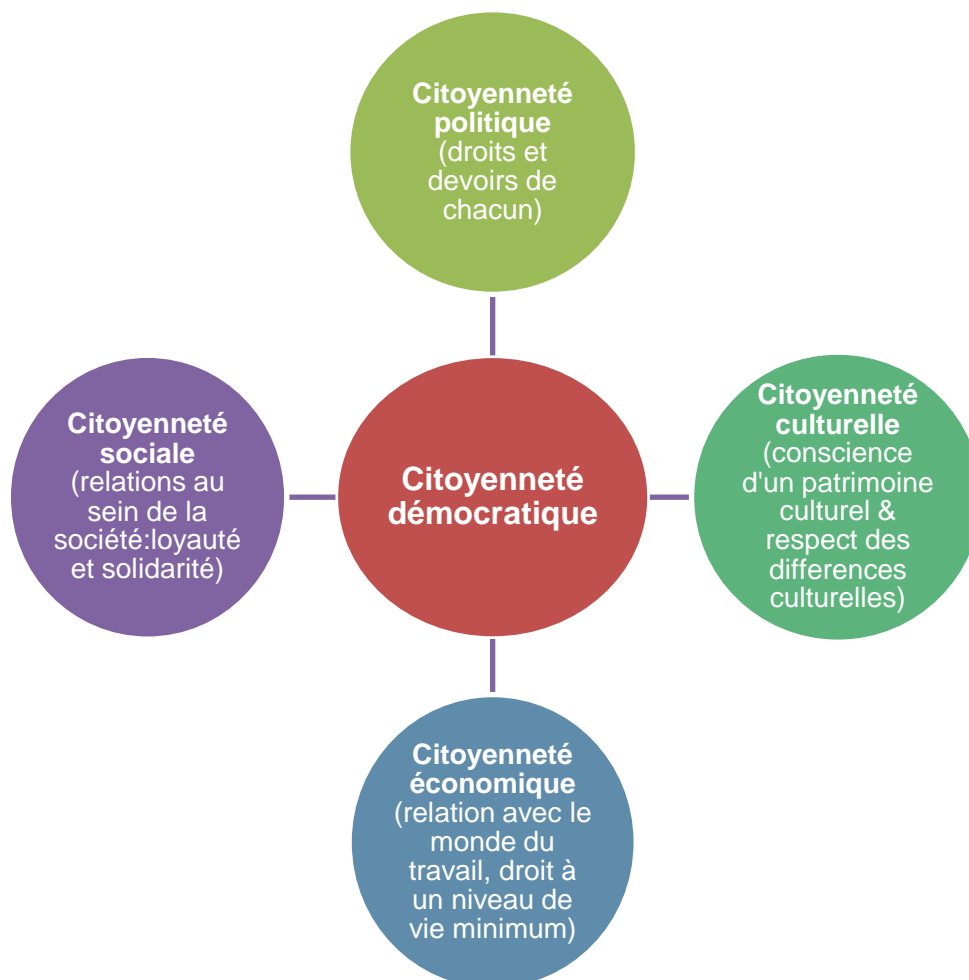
Citoyenneté politique (droits et devoirs de chacun)

Citoyenneté sociale (relations au sein de la société:loyauté et solidarité)

Citoyenneté démocratique

Citoyenneté culturelle (conscience d'un patrimoine culturel & respect des differences culturelles)

Citoyenneté économique (relation avec le monde du travail, droit à un niveau de vie minimum)